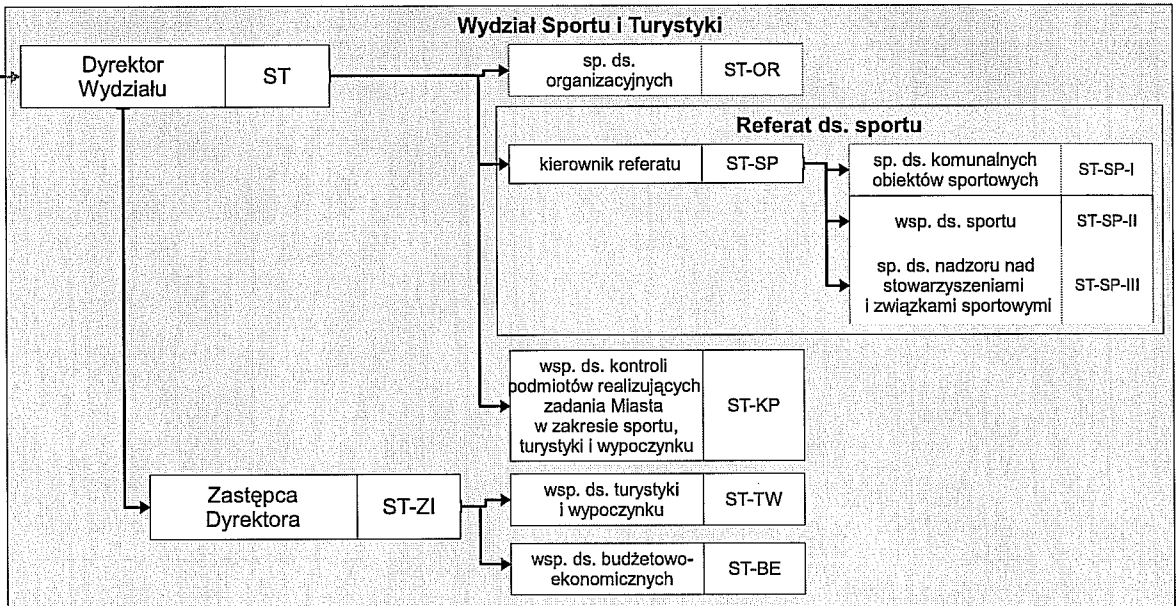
Wydział Sportu i Turystyki

| Dyrektor Wydziału | ST |
|---|---|

| sp. ds. organizacyjnych | ST-OR |
|---|---|

Referat ds. sportu

| kierownik referatu | ST-SP |
|---|---|

| sp. ds. komunalnych obiektów sportowych | ST-SP-I |
|---|---|
| wsp. ds. sportu | ST-SP-II |
| sp. ds. nadzoru nad stowarzyszeniami i związkami sportowymi | ST-SP-III |

| wsp. ds. kontroli podmiotów realizujących zadania Miasta w zakresie sportu, turystyki i wypoczynku | ST-KP |
|---|---|

| Zastępca Dyrektora | ST-ZI |
|---|---|

| wsp. ds. turystyki i wypoczynku | ST-TW |
|---|---|
| wsp. ds. budżetowo-ekonomicznych | ST-BE |